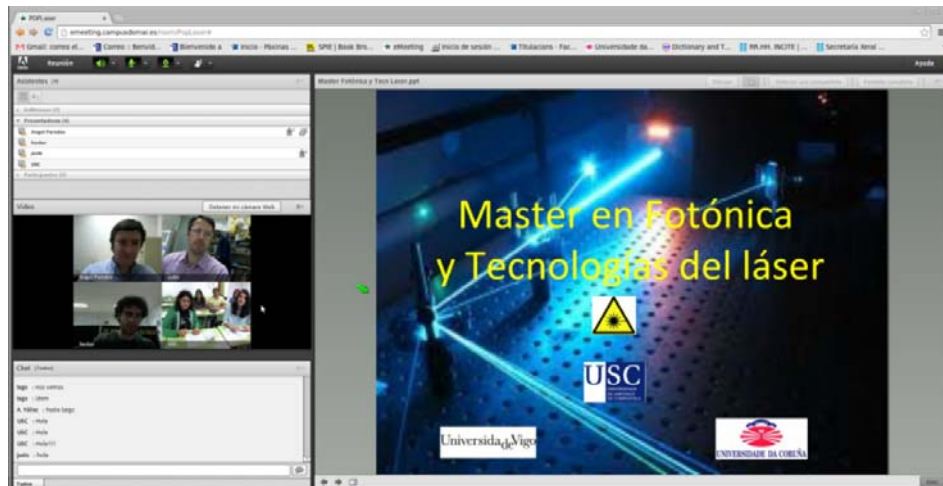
POPLaser

emeeting.campusdomar.es/room/PopLaser

Gmail: correo el... Correo :: Benvid... Bienvenido a Inicio - Páxinas ... SPIE | Book Bro... eMeeting Inicio de sesión ... Titulacions - Fac... Universidade da... Dictionary and T... RR.HH. INCITE | ... Secretaría Xeral ...

Reunión

Ayuda

Asistentes (4)

Anfitriones (0)

Presentadores (4)

Angel Paredes

Xavier

Justo

UdC

Participantes (0)

Vídeo

Detener mi cámara Web

Angel Paredes

Justo

Xavier

UdC

Chat (Todos)

Iago : nos vemos

Iago : bien

A. Vélez : hasta luego

UdC : Hola

UdC : Hola

UdC : Hola!!!!

Justo : hola

Todos

Master Fotónica y Tecn Laser.ppt

Master en Fotónica y Tecnologías del láser

USC UNIVERSIDADE DE SANTIAGO DE COMPOSTELA

Universida de Vigo

UNIVERSIDADE DA CORUÑA